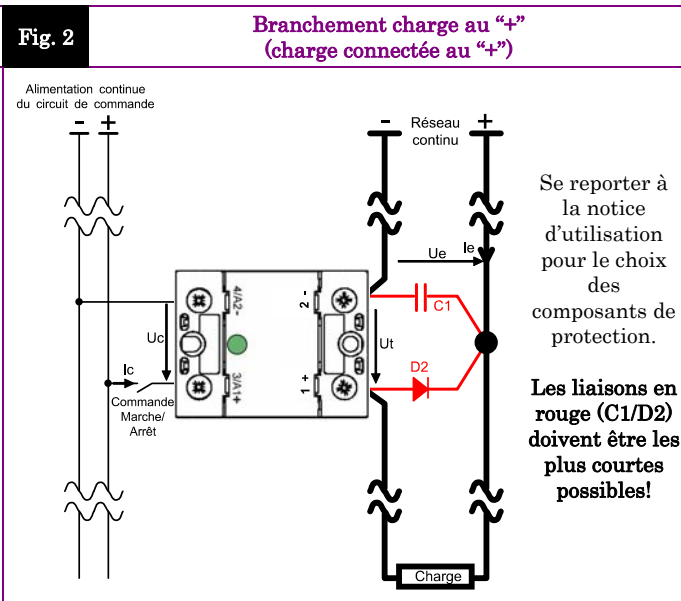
Fig. 2

Branchement charge au “+”
(charge connectée au “+”)

Alimentation continue du circuit de commande

- +

Réseau continu

- +

Se reporter à la notice d’utilisation pour le choix des composants de protection.

Les liaisons en rouge (C1/D2) doivent être les plus courtes possibles!

Ue

Ie

4/A2-

2 -

C1

Uc

Ut

Ic

3/A1+

1 +

D2

Commande Marche/ Arrêt

Charge